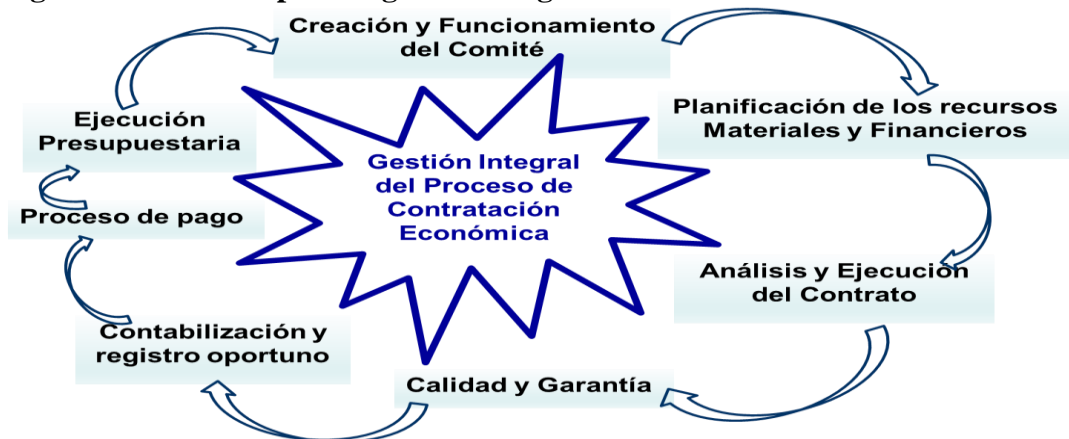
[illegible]

Creación y Funcionamiento del Comité

Planificación de los recursos Materiales y Financieros

Análisis y Ejecución del Contrato

Calidad y Garantía

Contabilización y registro oportuno

Proceso de pago

Ejecución Presupuestaria

Gestión Integral del Proceso de Contratación Económica